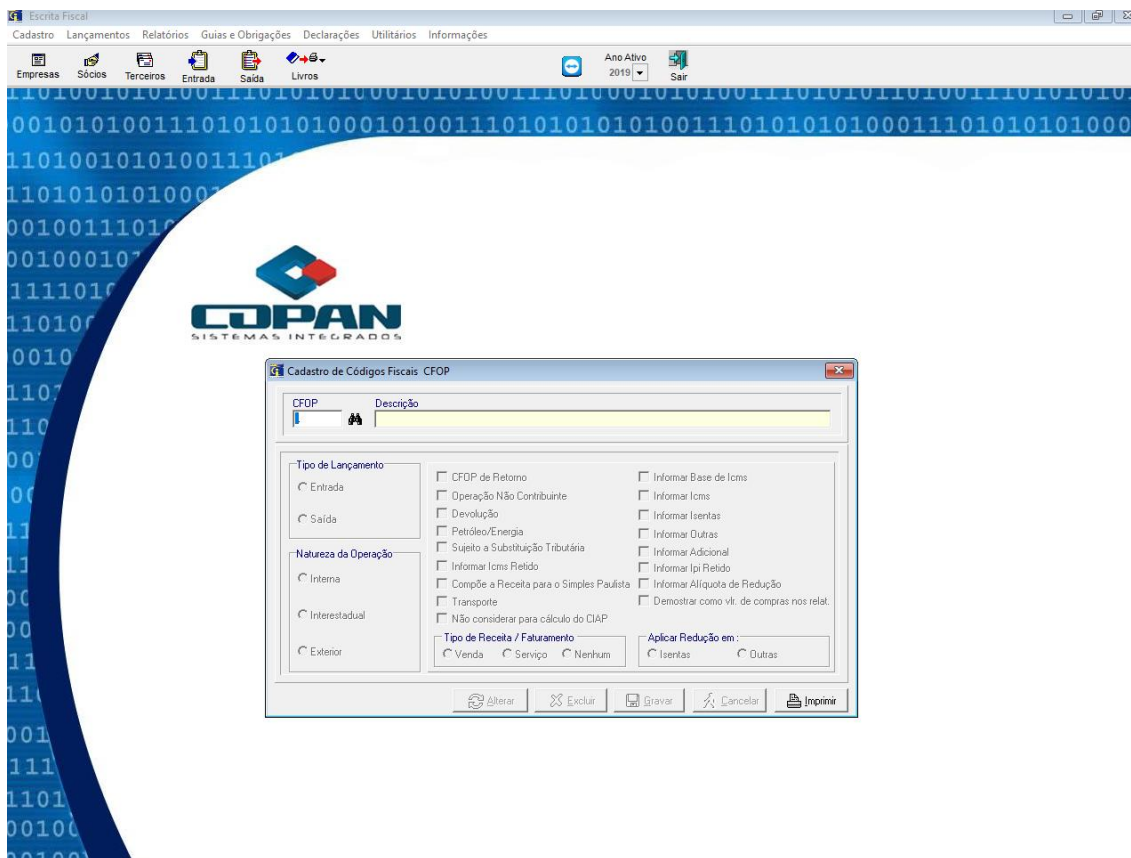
Escrita Fiscal
Cadastro Lançamentos Relatórios Guias e Obrigações Declarações Utilitários Informações
Empresas Sócios Terceiros Entrada Saída Livros
Ano Ativo
2019
Sair
1101001010100111010101010001010100111010100010101001110101010110011101010101
0010101001110101010100010100111010101010100111010101010001110101010101000
110100101010011101
11010101010001
00100111010
001000101
1111010
110100
0010
1101
110
00
00
11
11
00
00
11
110
001
111
1101
00100
COPAN
SISTEMAS INTEGRADOS
Cadastro de Códigos Fiscais CFOP
CFOP
Descrição
Tipo de Lançamento
Entrada
Saída
Natureza da Operação
Interna
Interestadual
Exterior
CFOP de Retorno
Operação Não Contribuinte
Devolução
Petróleo/Energia
Sujeito a Substituição Tributária
Informar Icms Retido
Compõe a Receita para o Simples Paulista
Transporte
Não considerar para cálculo do CIAP
Informar Base de Icms
Informar Icms
Informar Isentas
Informar Outras
Informar Adicional
Informar Ipi Retido
Informar Alíquota de Redução
Demonstrar como vlr. de compras nos relat.
Tipo de Receita / Faturamento
Venda
Serviço
Nenhum
Aplicar Redução em :
Isentas
Outras
Alterar
Excluir
Gravar
Cancelar
Imprimir